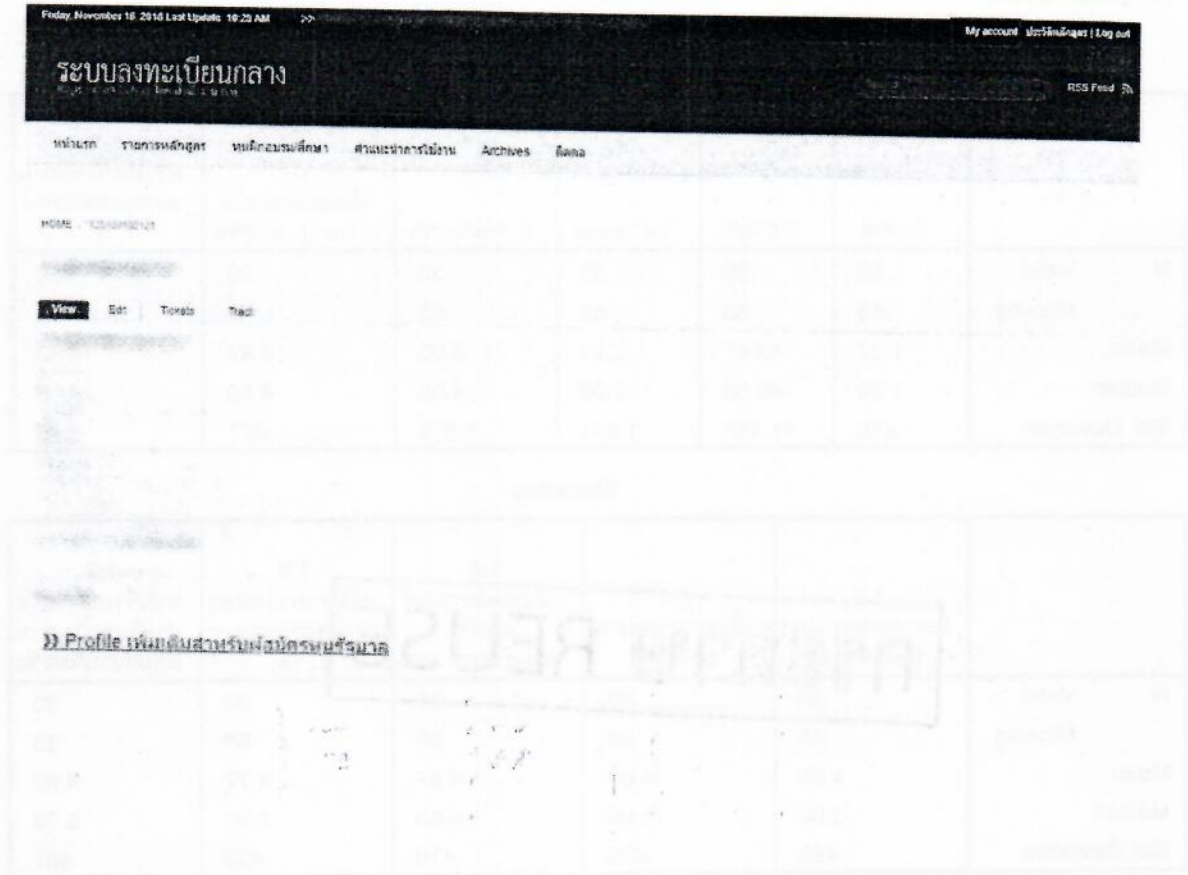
Friday, November 16, 2018 Last Update 10:25 AM >>

My account ประวัติหลักสูตร | Log out

ระบบลงทะเบียนกลาง

RSS Feed

หน้าแรก รายการหลักสูตร หนังสือรับรองการศึกษา คำแนะนำการใช้งาน Archives ติดต่อ

HOME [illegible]

View Edit Tickets Track

» Profile เพิ่มเติมสำหรับผู้สมัครหน่วยงานรัฐบาล

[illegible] REUS